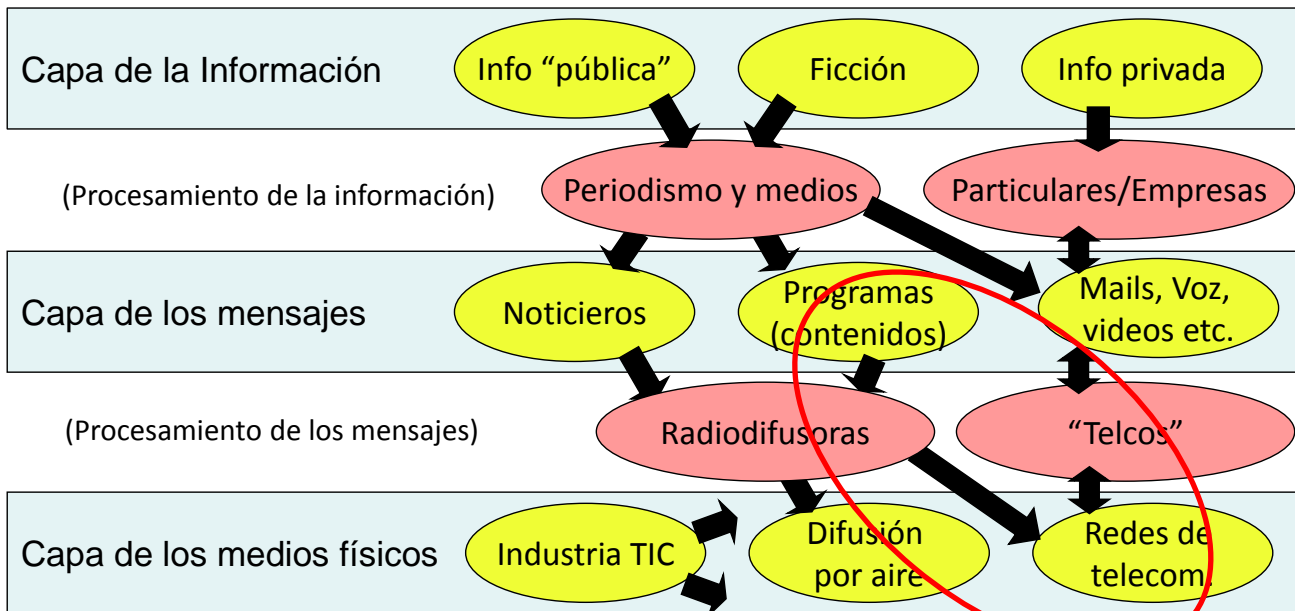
Capa de la Información

Info “pública”

Ficción

Info privada

(Procesamiento de la información)

Periodismo y medios

Particulares/Empresas

Capa de los mensajes

Noticieros

Programas (contenidos)

Mails, Voz, videos etc.

(Procesamiento de los mensajes)

Radiodifusoras

“Telcos”

Capa de los medios físicos

Industria TIC

Difusión por aire

Redes de telecom.